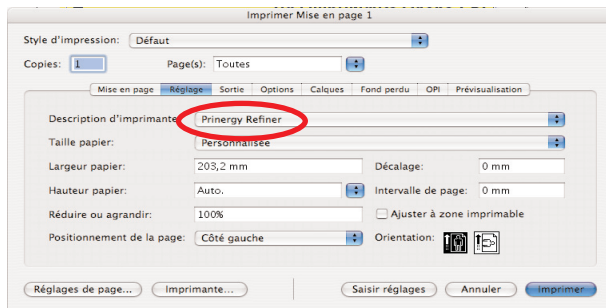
Imprimer Mise en page 1

Style d'impression: Défaut

Copies: 1

Page(s): Toutes

Mise en page | Réglage | Sortie | Options | Calques | Fond perdu | OPI | Prévisualisation

Description d'imprimante: Prinergy Refiner

Taille papier: Personnalisée

Largeur papier: 203,2 mm

Décalage: 0 mm

Hauteur papier: Auto.

Intervalle de page: 0 mm

Réduire ou agrandir: 100%

Ajuster à zone imprimable

Positionnement de la page: Côté gauche

Orientation:

Réglages de page...

Imprimante...

Saisir réglages

Annuler

Imprimer